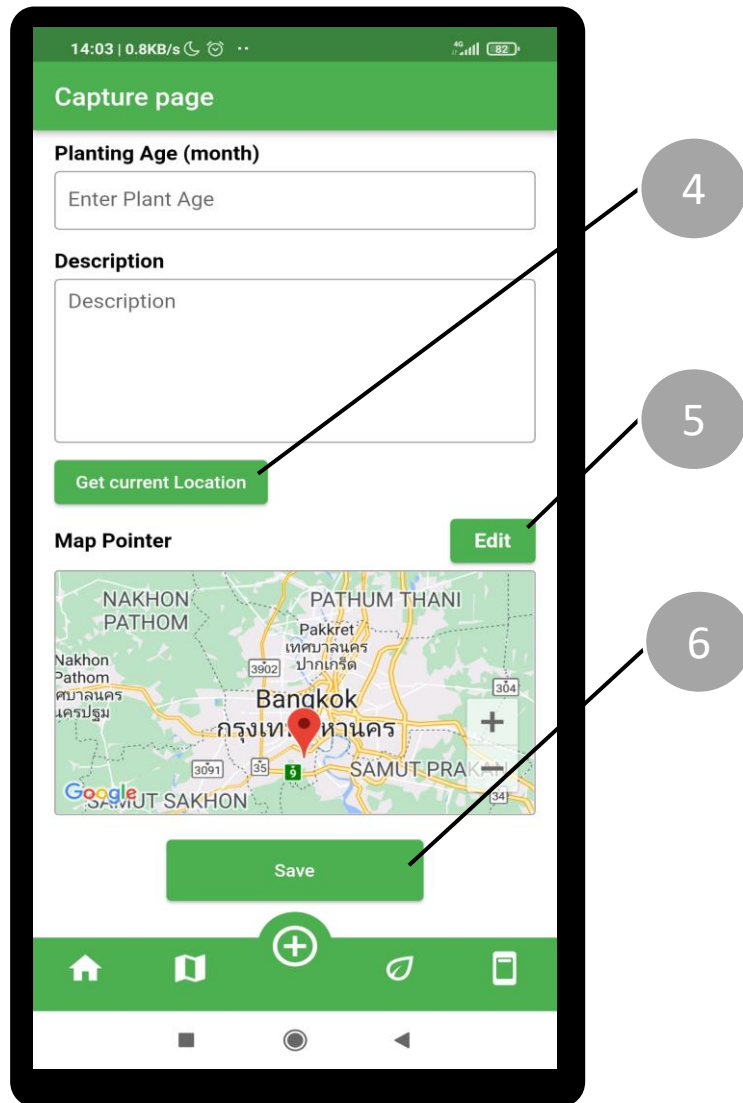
14:03 | 0.8KB/s

4G 82

Capture page

Planting Age (month)

Enter Plant Age

Description

Description

Get current Location

Map Pointer

Edit

NAKHON PATHOM

PATHUM THANI

Pakkret
เทศบาลนคร
ปากเกร็ด

Nakhon Pathom
เทศบาลนคร
นครปฐม

3902

304

Bangkok
กรุงเท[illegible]หานคร

3091

35

9

SAMUT PRAK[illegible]

Google

SAMUT SAKHON

34

+

−

Save

4

5

6